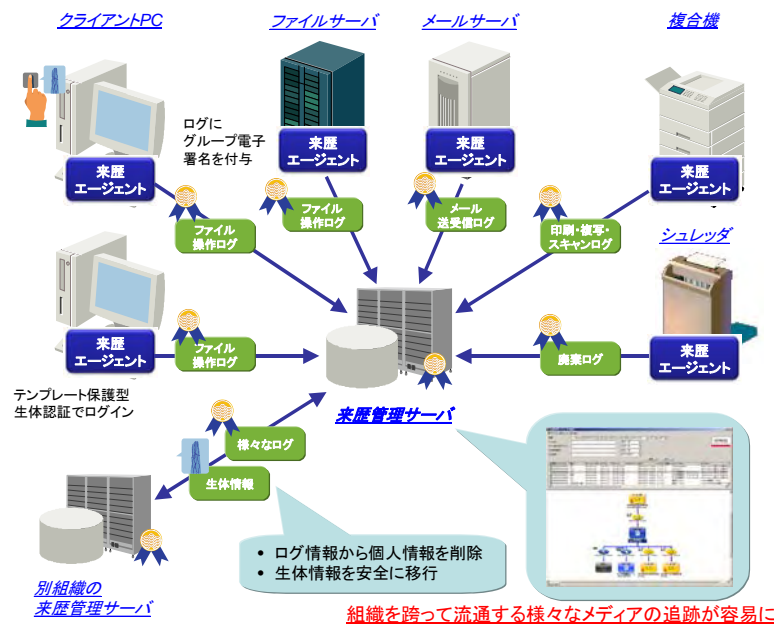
クライアントPC

ファイルサーバ

メールサーバ

複合機

ログに
グループ電子
署名を付与

来歴
エージェント

来歴
エージェント

来歴
エージェント

来歴
エージェント

ファイル
操作ログ

ファイル
操作ログ

メール
送受信ログ

印刷・複写・
スキャンログ

シュレッダ

来歴
エージェント

ファイル
操作ログ

廃棄ログ

来歴
エージェント

テンプレート保護型
生体認証でログイン

来歴管理サーバ

様々なログ

生体情報

• ログ情報から個人情報を削除
• 生体情報を安全に移行

別組織の
来歴管理サーバ

組織を跨って流通する様々なメディアの追跡が容易に